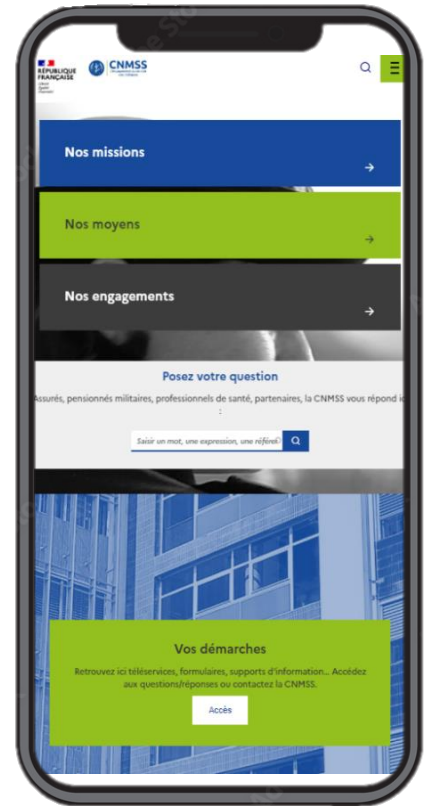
RÉPUBLIQUE FRANÇAISE
Liberté
Égalité
Fraternité

CNMSS

Nos missions
→

Nos moyens
→

Nos engagements
→

Posez votre question

Assurés, pensionnés militaires, professionnels de santé, partenaires, la CNMSS vous répond ic :

Saisir un mot, une expression, une référen

Vos démarches

Retrouvez ici téléservices, formulaires, supports d'information... Accédez aux questions/réponses ou contactez la CNMSS.

Accès